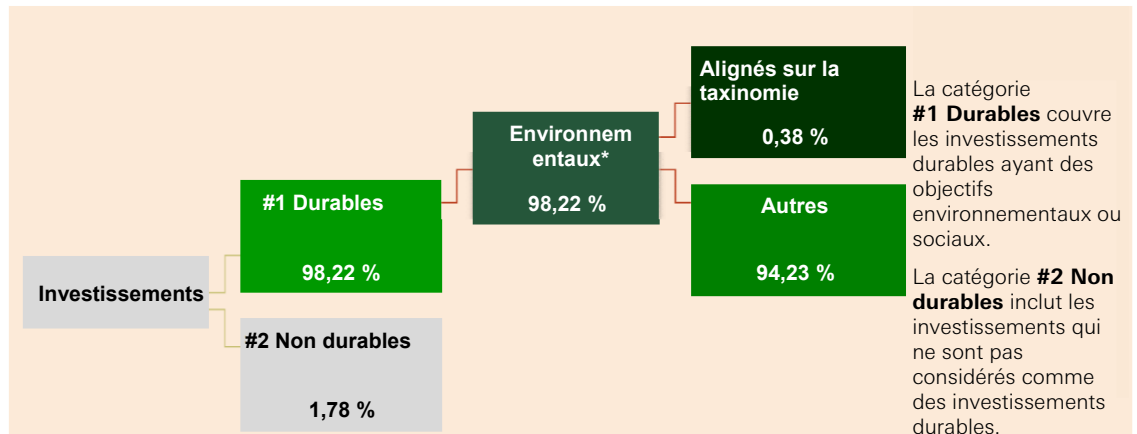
Investissements

#1 Durables

98,22 %

#2 Non durables

1,78 %

Environnementaux*

98,22 %

Alignés sur la taxinomie

0,38 %

Autres

94,23 %

La catégorie **#1 Durables** couvre les investissements durables ayant des objectifs environnementaux ou sociaux.

La catégorie **#2 Non durables** inclut les investissements qui ne sont pas considérés comme des investissements durables.